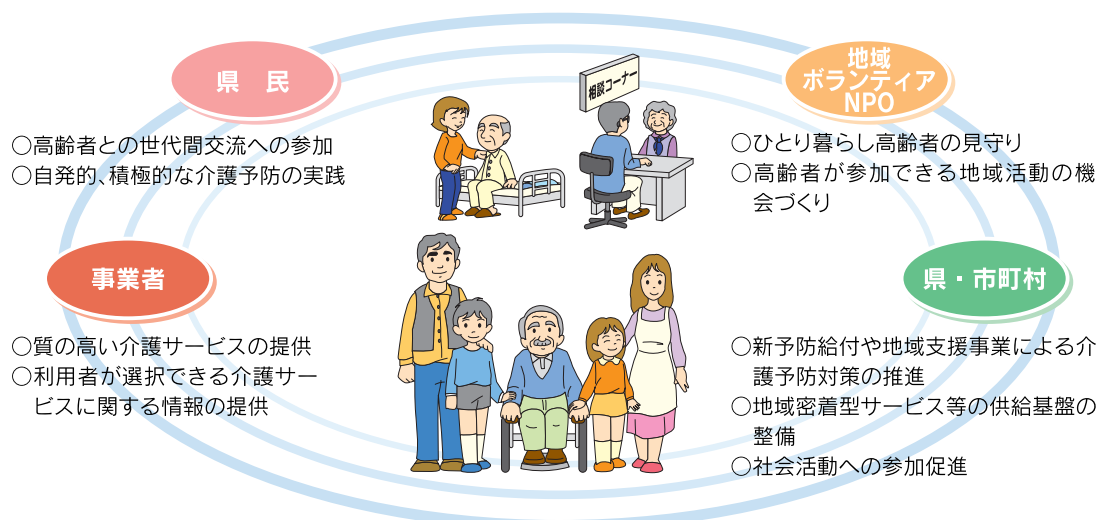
県　民

○高齢者との世代間交流への参加
○自発的、積極的な介護予防の実践

相談コーナー

地域
ボランティア
NPO

○ひとり暮らし高齢者の見守り
○高齢者が参加できる地域活動の機会づくり

事業者

○質の高い介護サービスの提供
○利用者が選択できる介護サービスに関する情報の提供

県・市町村

○新予防給付や地域支援事業による介護予防対策の推進
○地域密着型サービス等の供給基盤の整備
○社会活動への参加促進